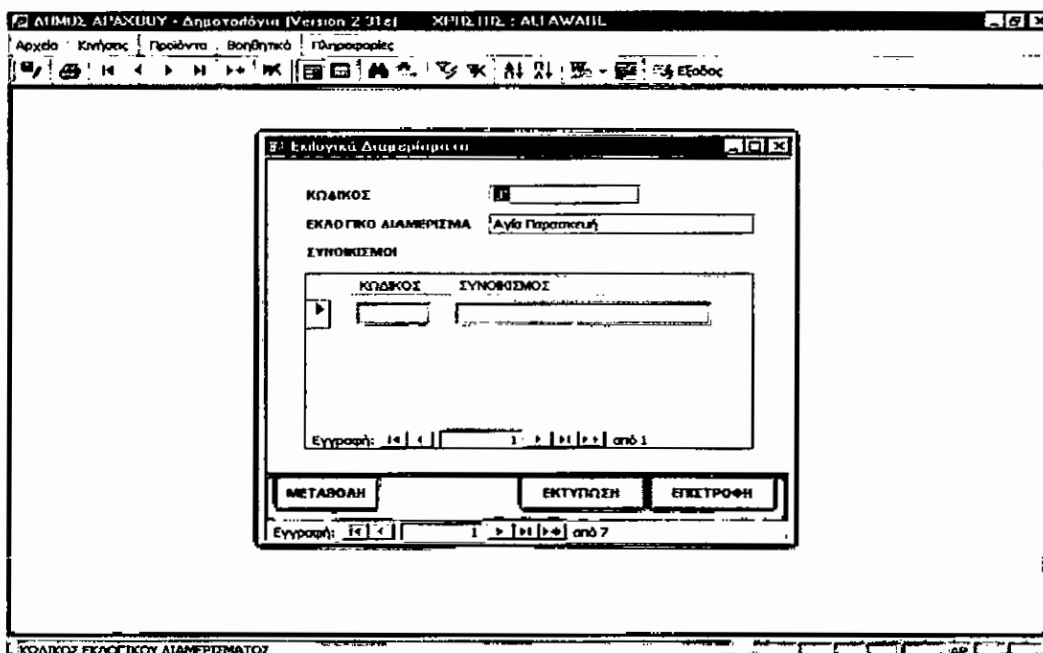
ΔΗΜΟΣ ΑΡΑΧΘΟΥ - Δημοτολόγιο [Version 2.31e]    ΧΡΗΣΤΗΣ : ALFAWARE

Αρχείο  Κινήσεις  Προϊόντα  Βοηθητικό  Πληροφορίες

Έξοδος

Εκλογικά Διαμερίσματα

ΚΩΔΙΚΟΣ

ΕΚΛΟΓΙΚΟ ΔΙΑΜΕΡΙΣΜΑ  Αγία Παρασκευή

ΣΥΝΟΙΚΙΣΜΟΙ

| ΚΩΔΙΚΟΣ | ΣΥΝΟΙΚΙΣΜΟΣ |
|---|---|
| | |

Εγγραφή: 1 από 1

ΜΕΤΑΒΟΛΗ  ΕΚΤΥΠΩΣΗ  ΕΠΙΣΤΡΟΦΗ

Εγγραφή: 1 από 7

ΚΩΔΙΚΟΣ ΕΚΛΟΓΙΚΟΥ ΔΙΑΜΕΡΙΣΜΑΤΟΣ